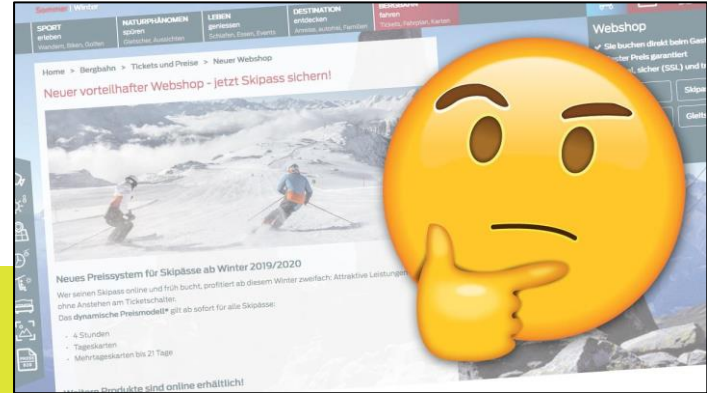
Sommer | Winter

SPORT erleben
Wandern, Biken, Golfen

NATURPHÄNOMEN spüren
Gletscher, Aussichten

LEBEN geniessen
Schlafen, Essen, Events

DESTINATION entdecken
Anreise, autofrei, Familien

BERGBAHN fahren
Tickets, Fahrplan, Karten

Webshop
✓ Sie buchen direkt beim Gast
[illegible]ster Preis garantiert
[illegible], sicher (SSL) und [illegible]

Skipa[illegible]

Gleits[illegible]

Home > Bergbahn > Tickets und Preise > Neuer Webshop

Neuer vorteilhafter Webshop - jetzt Skipass sichern!

Neues Preissystem für Skipässe ab Winter 2019/2020

Wer seinen Skipass online und früh bucht, profitiert ab diesem Winter zweifach: Attraktive Leistungen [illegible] ohne Anstehen am Ticketschalter.

Das dynamische Preismodell* gilt ab sofort für alle Skipässe:

- 4 Stunden
- Tageskarten
- Mehrtageskarten bis 21 Tage

Weitere Produkte sind online erhältlich!